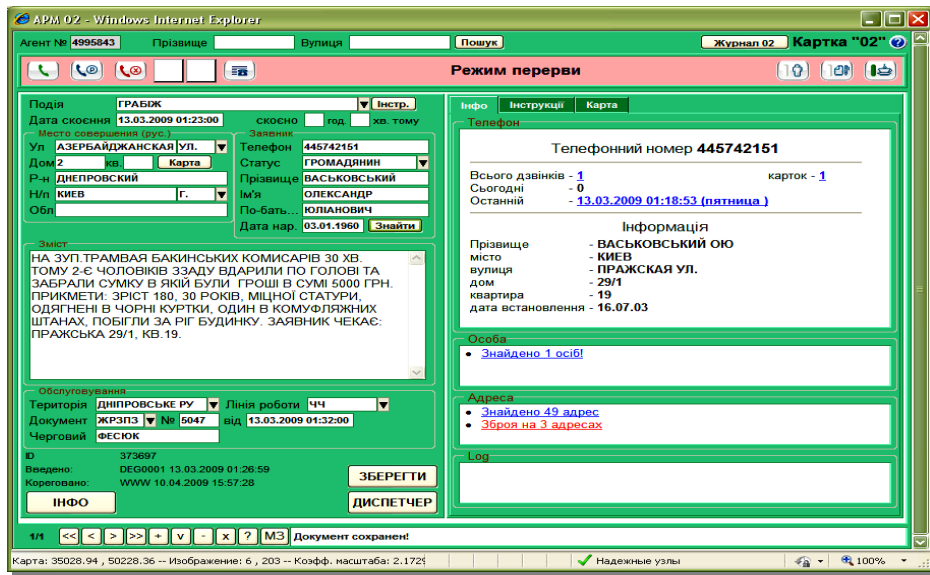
АРМ 02 - Windows Internet Explorer

Агент № 4995843 Прізвище Вулиця Пошук Журнал 02 Картка "02"

Режим перерви

Подія ГРАБІЖ Інстр.
Дата скоєння 13.03.2009 01:23:00 скоєно год. хв. тому

Место совершения (рус.)
Ул АЗЕРБАЙДЖАНСКАЯ УЛ.
Дом 2 кв. Карта
Р-н ДНЕПРОВСКИЙ
Н/п КИЕВ г.
Обл

Заявник
Телефон 445742151
Статус ГРОМАДЯНИН
Прізвище ВАСЬКОВСЬКИЙ
Ім'я ОЛЕКСАНДР
По-бать... ЮЛІАНОВИЧ
Дата нар. 03.01.1960 Знайти

Зміст
НА ЗУП.ТРАМВАЯ БАКИНСЬКИХ КОМИСАРІВ 30 ХВ. ТОМУ 2-Є ЧОЛОВІКІВ ЗЗАДУ ВДАРИЛИ ПО ГОЛОВІ ТА ЗАБРАЛИ СУМКУ В ЯКІЙ БУЛИ ГРОШІ В СУМІ 5000 ГРН. ПРИКМЕТИ: ЗРІСТ 180, 30 РОКІВ, МІЦНОЇ СТАТУРИ, ОДЯГНЕНІ В ЧОРНІ КУРТКИ, ОДИН В КОМУФЛЯЖНИХ ШТАНАХ, ПОБІГЛИ ЗА РІГ БУДИНКУ. ЗАЯВНИК ЧЕКАЄ: ПРАЖСЬКА 29/1, КВ.19.

Обслуговування
Територія ДНІПРОВСЬКЕ РУ Лінія роботи ЧЧ
Документ ЖРЗПЗ № 5047 від 13.03.2009 01:32:00
Черговий ФЕСЮК

ID 373697
Введено: DEG0001 13.03.2009 01:26:59
Кореговано: WWW 10.04.2009 15:57:28

ЗБЕРЕГТИ
ІНФО ДИСПЕТЧЕР

Інфо Інструкції Карта

Телефон
Телефонний номер 445742151
Всього дзвінків - 1 карток - 1
Сьогодні - 0
Останній - 13.03.2009 01:18:53 (пятница )

Інформація
Прізвище - ВАСЬКОВСЬКИЙ ОЮ
місто - КИЕВ
вулиця - ПРАЖСКАЯ УЛ.
дом - 29/1
квартира - 19
дата встановлення - 16.07.03

Особа
• Знайдено 1 осіб!

Адреса
• Знайдено 49 адрес
• Зброя на 3 адресах

Log

1/1 << < > >> + v - x ? МЗ Документ сохранен!

Карта: 35028.94 , 50228.36 -- Изображение: 6 , 203 -- Коэфф. масштаба: 2.1729 Надежные узлы 100%